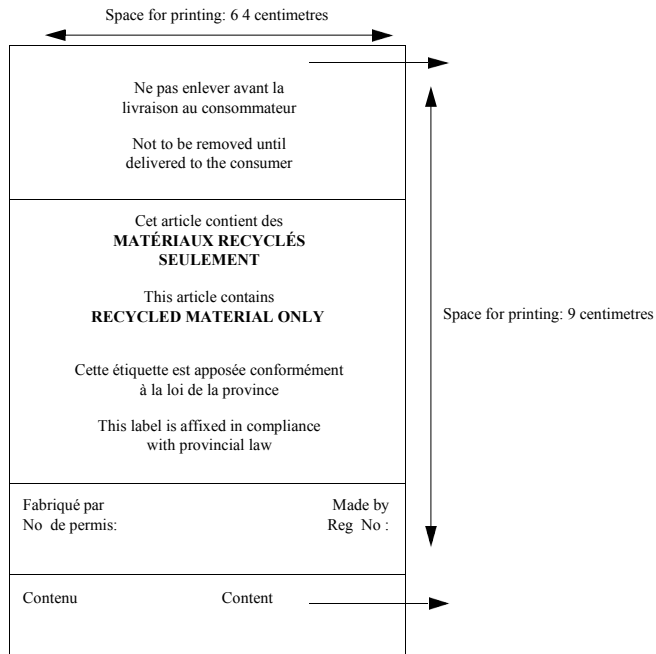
Space for printing: 6 4 centimetres

Ne pas enlever avant la livraison au consommateur

Not to be removed until delivered to the consumer

Cet article contient des
**MATÉRIAUX RECYCLÉS SEULEMENT**

This article contains
**RECYCLED MATERIAL ONLY**

Cette étiquette est apposée conformément à la loi de la province

This label is affixed in compliance with provincial law

Fabriqué par
No de permis:

Made by
Reg No :

Contenu

Content

Space for printing: 9 centimetres